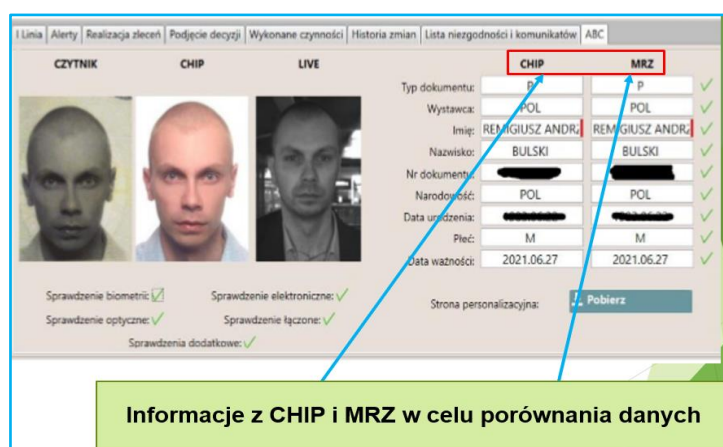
I Linia | Alerty | Realizacja zleceń | Podjęcie decyzji | Wykonane czynności | Historia zmian | Lista niezgodności i komunikatów | ABC

CZYTNIK

CHIP

LIVE

CHIP

MRZ

| | CHIP | MRZ | |
|---|---|---|---|
| Typ dokumentu: | P | P | ✓ |
| Wystawca: | POL | POL | ✓ |
| Imię: | REMIGIUSZ ANDRZ | REMIGIUSZ ANDRZ | ✓ |
| Nazwisko: | BULSKI | BULSKI | ✓ |
| Nr dokumentu: | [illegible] | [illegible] | ✓ |
| Narodowość: | POL | POL | ✓ |
| Data urodzenia: | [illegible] | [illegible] | ✓ |
| Płeć: | M | M | ✓ |
| Data ważności: | 2021.06.27 | 2021.06.27 | ✓ |

Sprawdzenie biometrii: ✓

Sprawdzenie elektroniczne: ✓

Sprawdzenie optyczne: ✓

Sprawdzenie łączone: ✓

Sprawdzenia dodatkowe: ✓

Strona personalizacyjna:

Pobierz

Informacje z CHIP i MRZ w celu porównania danych